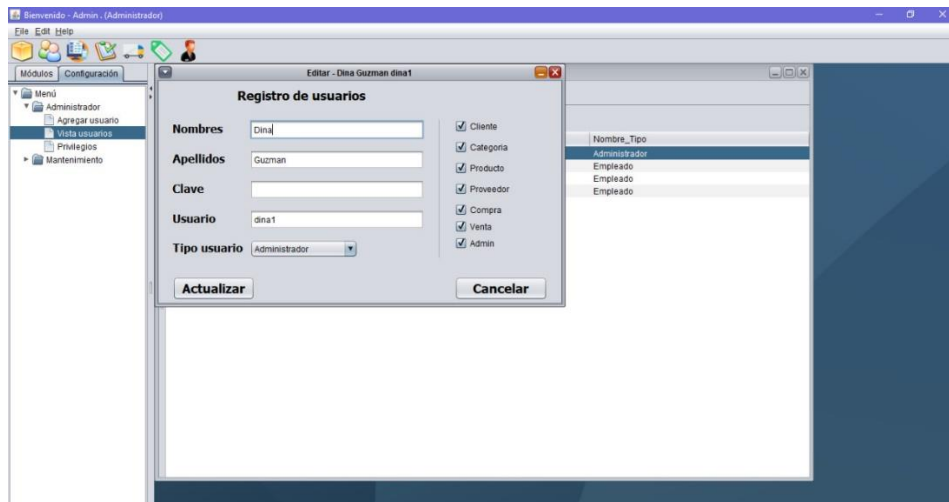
Bienvenido - Admin . (Administrador)

File Edit Help

Módulos Configuración

Menú
Administrador
Agregar usuario
Vista usuarios
Privilegios
Mantenimiento

Editar - Dina Guzman dina1

Registro de usuarios

Nombres Dina

Apellidos Guzman

Clave

Usuario dina1

Tipo usuario Administrador

Cliente
Categoria
Producto
Proveedor
Compra
Venta
Admin

Actualizar

Cancelar

| Nombre_Tipo |
|---|
| Administrador |
| Empleado |
| Empleado |
| Empleado |